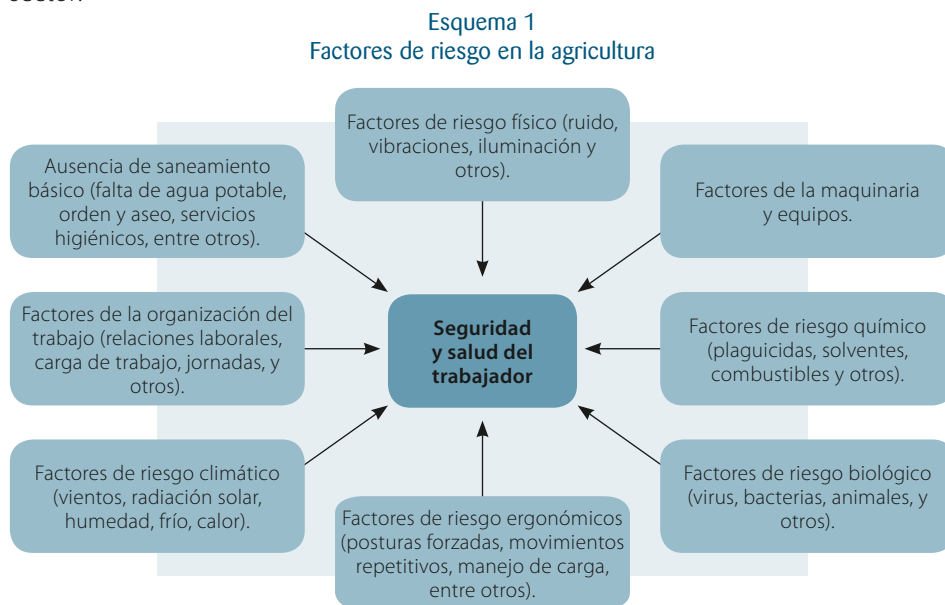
Esquema 1
Factores de riesgo en la agricultura

Factores de riesgo físico (ruido, vibraciones, iluminación y otros).

Ausencia de saneamiento básico (falta de agua potable, orden y aseo, servicios higiénicos, entre otros).

Factores de la maquinaria y equipos.

Factores de la organización del trabajo (relaciones laborales, carga de trabajo, jornadas, y otros).

Seguridad y salud del trabajador

Factores de riesgo químico (plaguicidas, solventes, combustibles y otros).

Factores de riesgo climático (vientos, radiación solar, humedad, frío, calor).

Factores de riesgo biológico (virus, bacterias, animales, y otros).

Factores de riesgo ergonómicos (posturas forzadas, movimientos repetitivos, manejo de carga, entre otros).